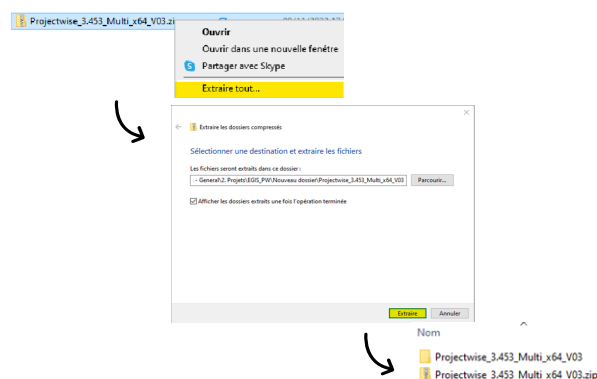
Projectwise_3.453_Multi_x64_V03.zip

Ouvrir
Ouvrir dans une nouvelle fenêtre
Partager avec Skype
Extraire tout...

Extraire les dossiers compressés

Sélectionner une destination et extraire les fichiers

Les fichiers seront extraits dans ce dossier :
~ Genera\2. Projets\EGIS_PW\Nouveau dossier\Projectwise_3.453_Multi_x64_V03
Parcourir...

Afficher les dossiers extraits une fois l'opération terminée

Extraire
Annuler

Nom
Projectwise_3.453_Multi_x64_V03
Projectwise_3.453_Multi_x64_V03.zip